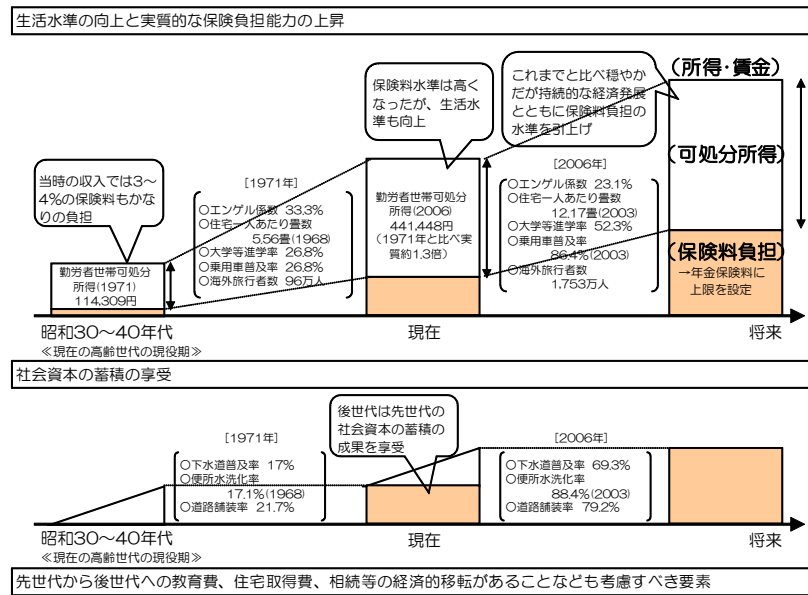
生活水準の向上と実質的な保険負担能力の上昇

当時の収入では3～4%の保険料もかなりの負担

勤労者世帯可処分所得(1971)
114,309円

［1971年］
○エンゲル係数 33.3%
○住宅一人あたり畳数
5.56畳(1968)
○大学等進学率 26.8%
○乗用車普及率 26.8%
○海外旅行者数 96万人

保険料水準は高くなったが、生活水準も向上

勤労者世帯可処分所得(2006)
441,448円
(1971年と比べ実質約1.3倍)

これまでと比べ穏やかだが持続的な経済発展とともに保険料負担の水準を引上げ

［2006年］
○エンゲル係数 23.1%
○住宅一人あたり畳数
12.17畳(2003)
○大学等進学率 52.3%
○乗用車普及率
86.4%(2003)
○海外旅行者数
1,753万人

（所得・賃金）

（可処分所得）

（保険料負担）
→年金保険料に上限を設定

昭和30～40年代
≪現在の高齢世代の現役期≫

現在

将来

社会資本の蓄積の享受

［1971年］
○下水道普及率 17%
○便所水洗化率
17.1%(1968)
○道路舗装率 21.7%

後世代は先世代の社会資本の蓄積の成果を享受

［2006年］
○下水道普及率 69.3%
○便所水洗化率
88.4%(2003)
○道路舗装率 79.2%

昭和30～40年代
≪現在の高齢世代の現役期≫

現在

将来

先世代から後世代への教育費、住宅取得費、相続等の経済的移転があることなども考慮すべき要素